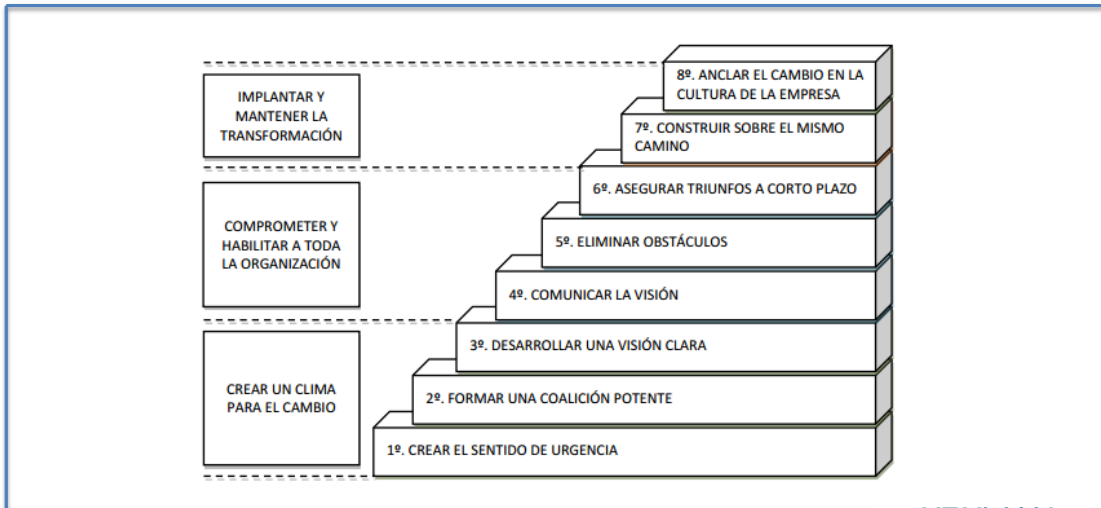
IMPLANTAR Y MANTENER LA TRANSFORMACIÓN

COMPROMETER Y HABILITAR A TODA LA ORGANIZACIÓN

CREAR UN CLIMA PARA EL CAMBIO

8º. ANCLAR EL CAMBIO EN LA CULTURA DE LA EMPRESA

7º. CONSTRUIR SOBRE EL MISMO CAMINO

6º. ASEGURAR TRIUNFOS A CORTO PLAZO

5º. ELIMINAR OBSTÁCULOS

4º. COMUNICAR LA VISIÓN

3º. DESARROLLAR UNA VISIÓN CLARA

2º. FORMAR UNA COALICIÓN POTENTE

1º. CREAR EL SENTIDO DE URGENCIA

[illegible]